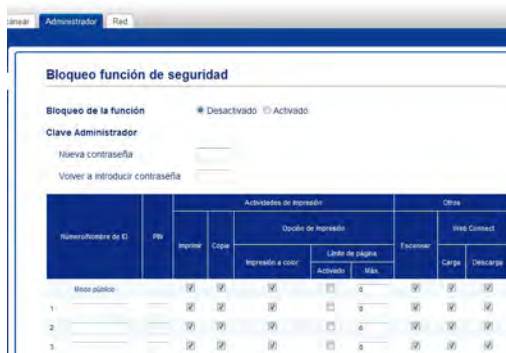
canear | Administrador | Red

Bloqueo función de seguridad

Bloqueo de la función ● Desactivado ○ Activado

Clave Administrador

Nueva contraseña

Volver a introducir contraseña

| Número/Nombre de ID | PIN | Actividades de impresión | | | | | Otros | | |
|---|---|---|---|---|---|---|---|---|---|
| | | Imprimir | Copia | Opción de impresión | | | Escanear | Web Connect | |
| | | | | Impresión a color | Límite de página | | | Carga | Descarga |
| | | | | | Activado | Máx. | | | |
| Modo público | | ☑ | ☑ | ☑ | ☐ | 0 | ☑ | ☑ | ☑ |
| 1 | | ☑ | ☑ | ☑ | ☐ | 0 | ☑ | ☑ | ☑ |
| 2 | | ☑ | ☑ | ☑ | ☐ | 0 | ☑ | ☑ | ☑ |
| 3 | | ☑ | ☑ | ☑ | ☐ | 0 | ☑ | ☑ | ☑ |